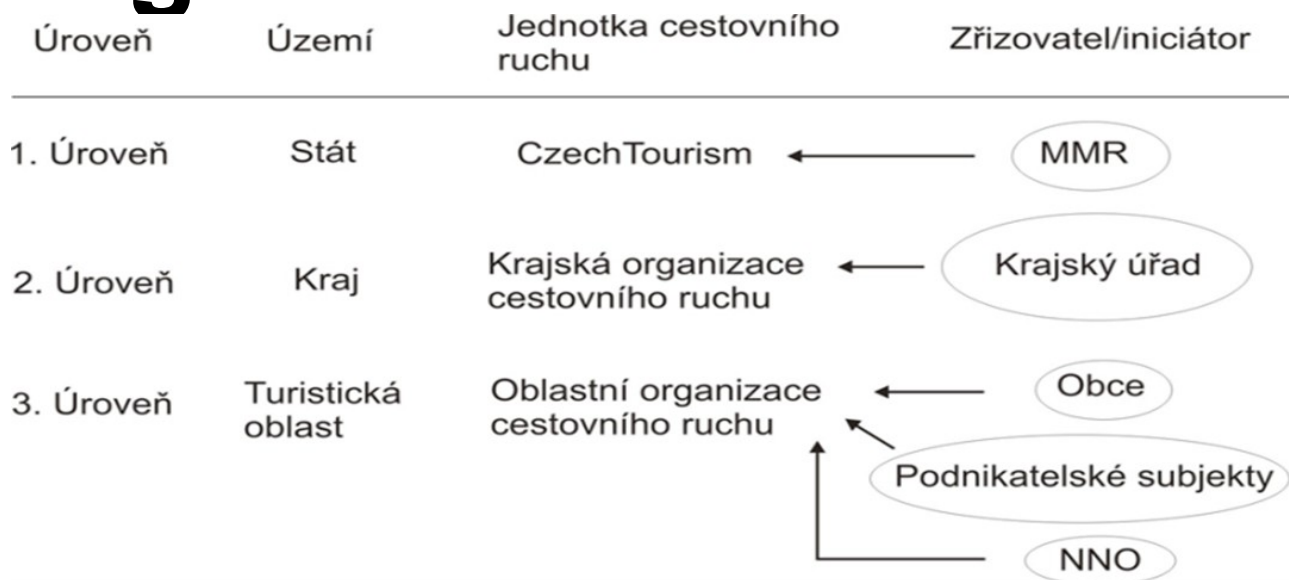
| Úroveň | Území | Jednotka cestovního ruchu | Zřizovatel/iniciátor |
|---|---|---|---|
| 1. Úroveň | Stát | CzechTourism | MMR |
| 2. Úroveň | Kraj | Krajská organizace cestovního ruchu | Krajský úřad |
| 3. Úroveň | Turistická oblast | Oblastní organizace cestovního ruchu | Obce |
| | | | Podnikatelské subjekty |
| | | | NNO |